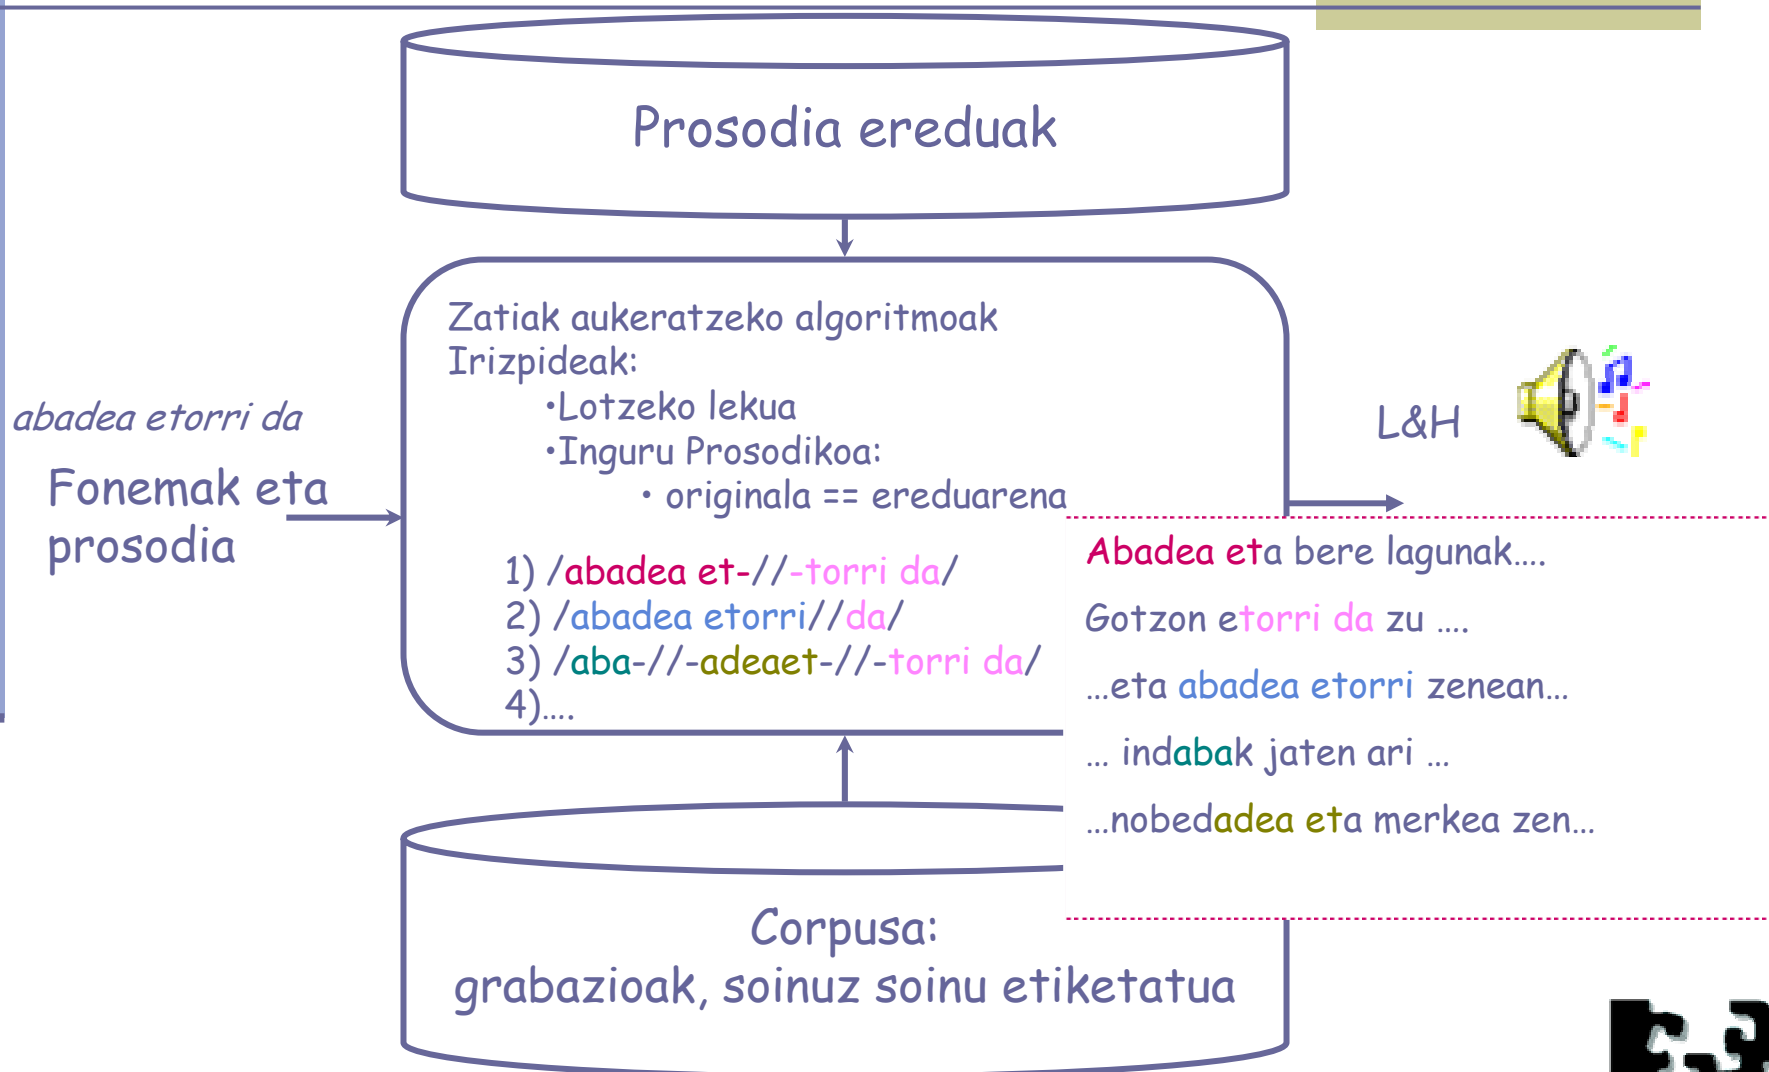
Prosodia ereduak

Zatiak aukeratzeko algoritmoak
Irizpideak:
•Lotzeko lekua
•Inguru Prosodikoa:
• originala == ereduarena

1) /abadea et-//-torri da/
2) /abadea etorri//da/
3) /aba-//-adeaet-//-torri da/
4)....

abadea etorri da

Fonemak eta prosodia

L&H

Abadea eta bere lagunak....

Gotzon etorri da zu ....

...eta abadea etorri zenean...

... indabak jaten ari ...

...nobedadea eta merkea zen...

Corpusa:
grabazioak, soinuz soinu etiketatua